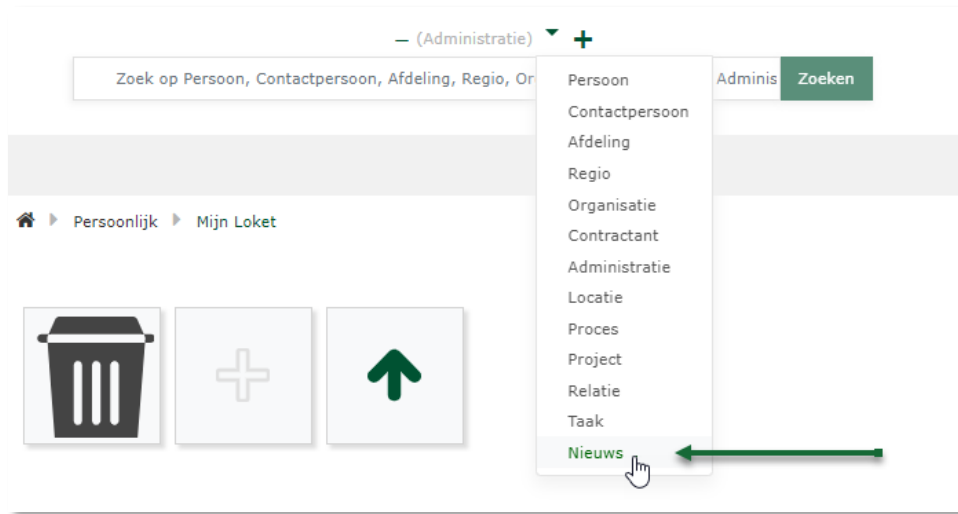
– (Administratie) +

Zoek op Persoon, Contactpersoon, Afdeling, Regio, Or Adminis Zoeken

Persoon
Contactpersoon
Afdeling
Regio
Organisatie
Contractant
Administratie
Locatie
Proces
Project
Relatie
Taak
Nieuws

Persoonlijk Mijn Loket